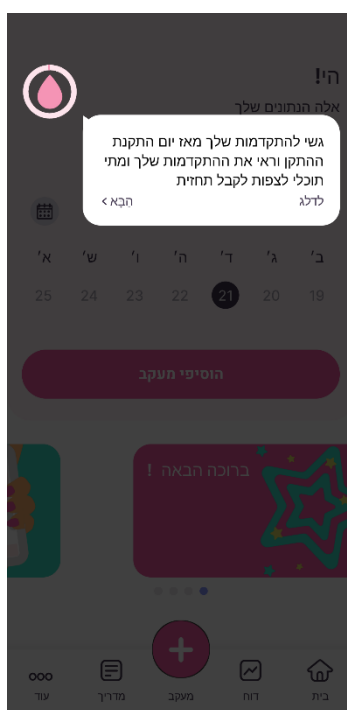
!הי
אלה הנתונים שלך

גשי להתקדמות שלך מאז יום התקנת ההתקן וראי את ההתקדמות שלך ומתי תוכלי לצפות לקבל תחזית
לדלג
< הבא

| ב' | ג' | ד' | ה' | ו' | ש' | א' |
|---|---|---|---|---|---|---|
| 19 | 20 | 21 | 22 | 23 | 24 | 25 |

הוסיפי מעקב

! ברוכה הבאה

בית
דוח
מעקב
מדריך
עוד